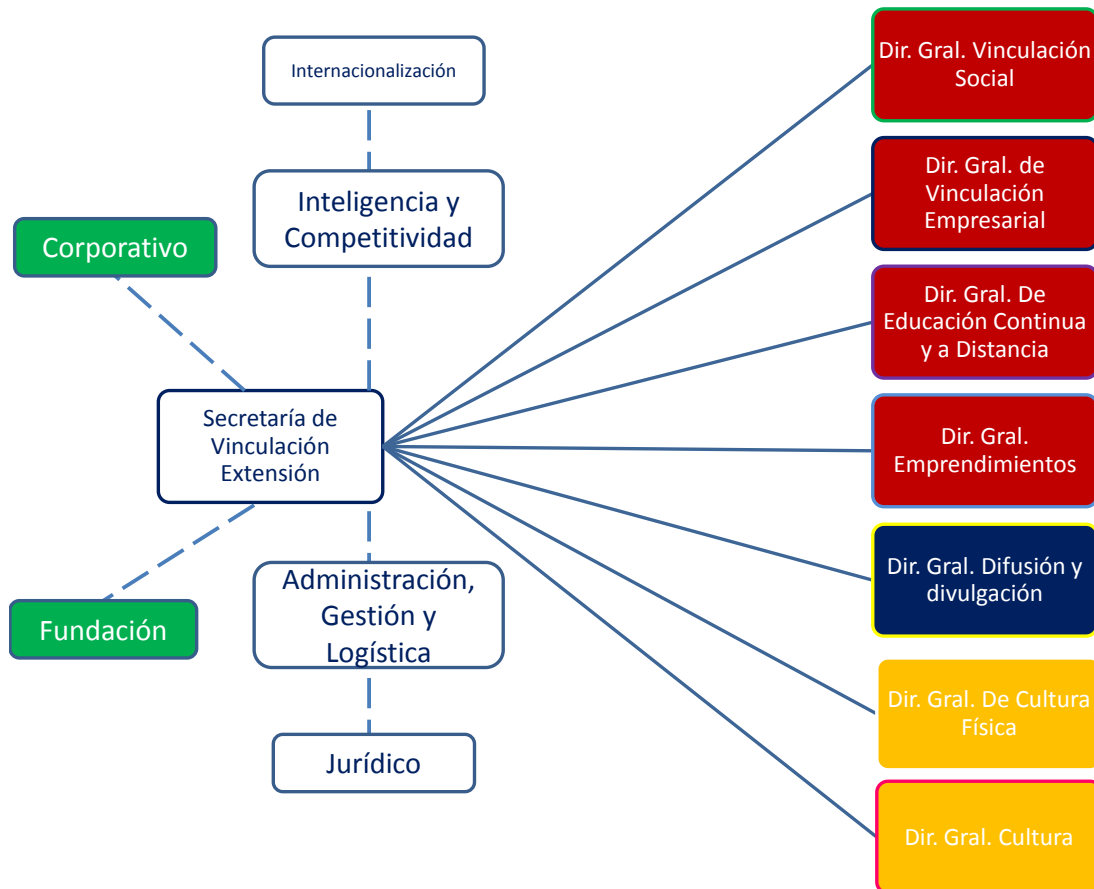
Internacionalización

Inteligencia y Competitividad

Corporativo

Secretaría de Vinculación Extensión

Fundación

Administración, Gestión y Logística

Jurídico

Dir. Gral. Vinculación Social

Dir. Gral. de Vinculación Empresarial

Dir. Gral. De Educación Continua y a Distancia

Dir. Gral. Emprendimientos

Dir. Gral. Difusión y divulgación

Dir. Gral. De Cultura Física

Dir. Gral. Cultura